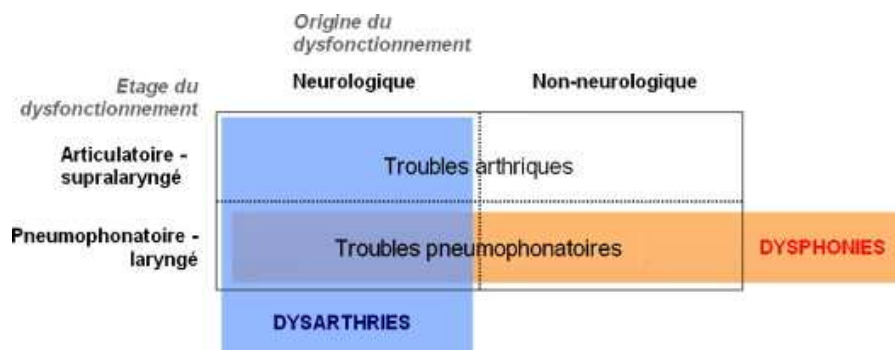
Origine du dysfonctionnement

Etage du dysfonctionnement

| | Neurologique | Non-neurologique | |
|---|---|---|---|
| Articulatoire - supralaryngé | Troubles arthriques | | |
| Pneumophonatoire - laryngé | Troubles pneumophonatoires | | DYSPHONIES |
| | DYSARTHRIES | | |